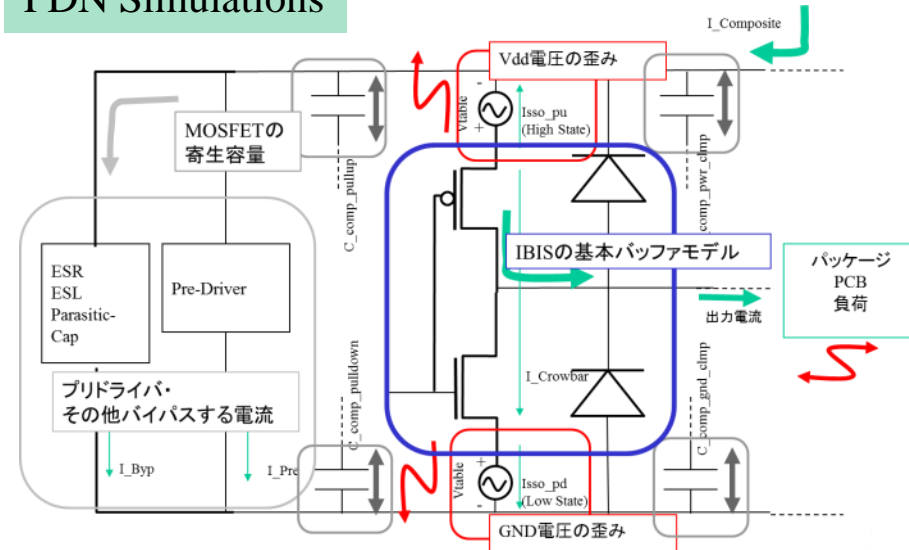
PDN Simulations

I_Composite

Vdd電圧の歪み

Vtable

Isso_pu
(High State)

MOSFETの
寄生容量

C_comp_pullup

C_comp_pwr_clmp

IBISの基本バッファモデル

パッケージ
PCB
負荷

ESR
ESL
Parasitic-Cap

Pre-Driver

出力電流

C_comp_pulldown

I_Crowbar

C_comp_gnd_clmp

プリドライバ・
その他バイパスする電流

I_Byp

I_Pre

Vtable

Isso_pd
(Low State)

GND電圧の歪み